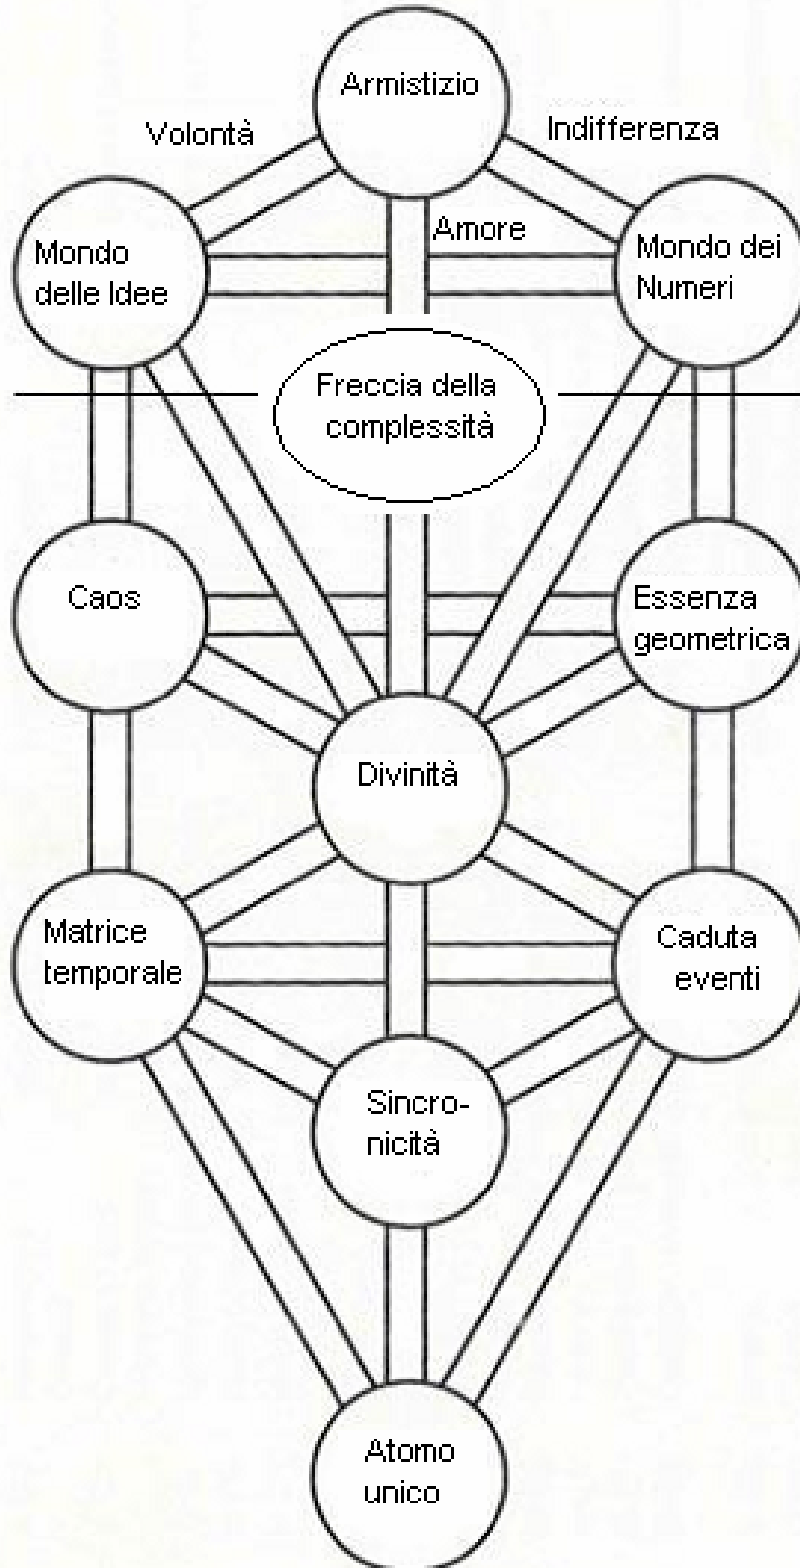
Armistizio

Volontà

Indifferenza

Amore

Mondo delle Idee

Mondo dei Numeri

Freccia della complessità

Caos

Essenza geometrica

Divinità

Matrice temporale

Caduta eventi

Sincronicità

Atomo unico